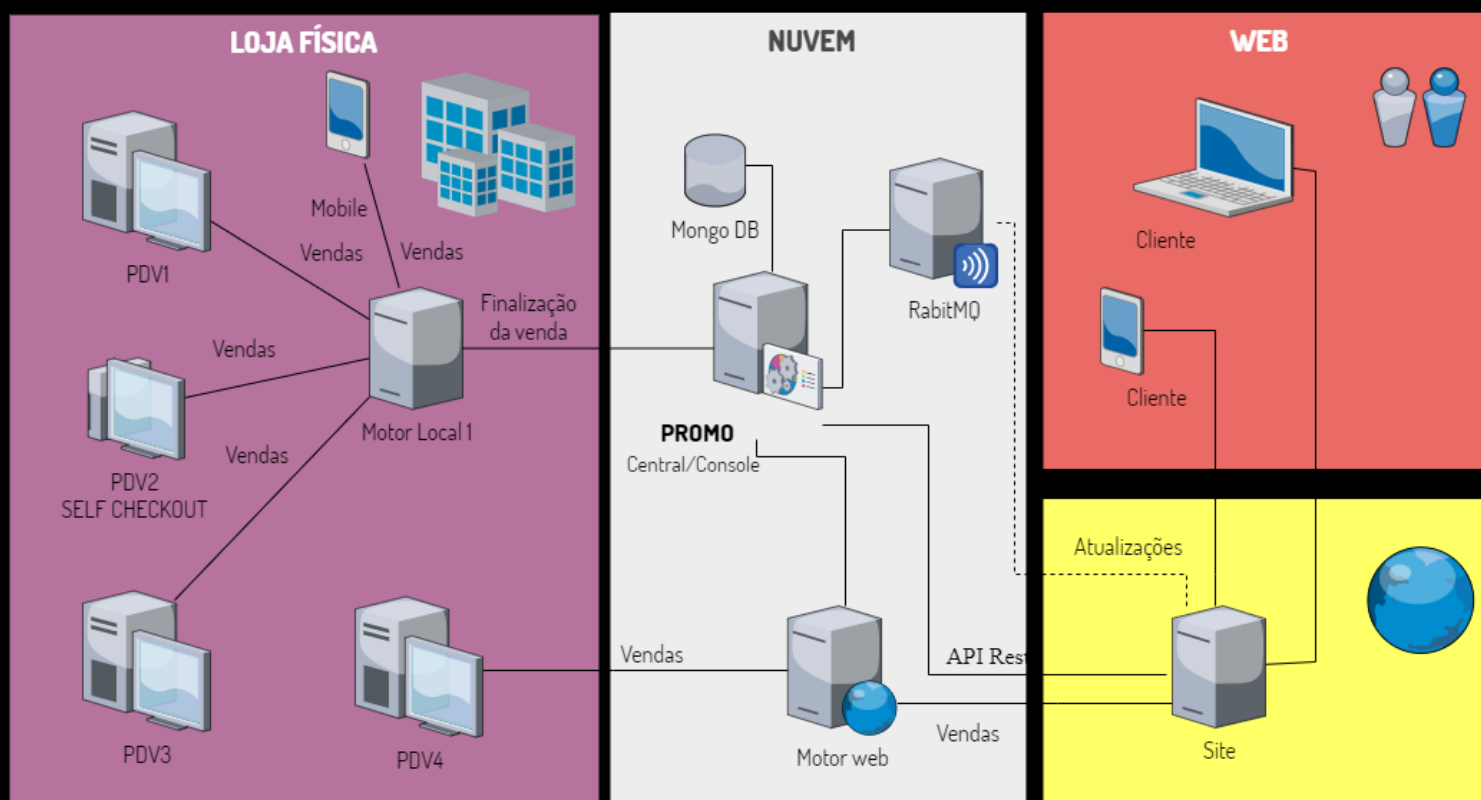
LOJA FÍSICA

Mobile

PDV1

Vendas

Vendas

Vendas

Finalização da venda

Motor Local 1

PDV2
SELF CHECKOUT

Vendas

PDV3

PDV4

NUVEM

Mongo DB

RabitMQ

PROMO
Central/Console

Vendas

Motor web

API Rest

Vendas

WEB

Cliente

Cliente

Atualizações

Site